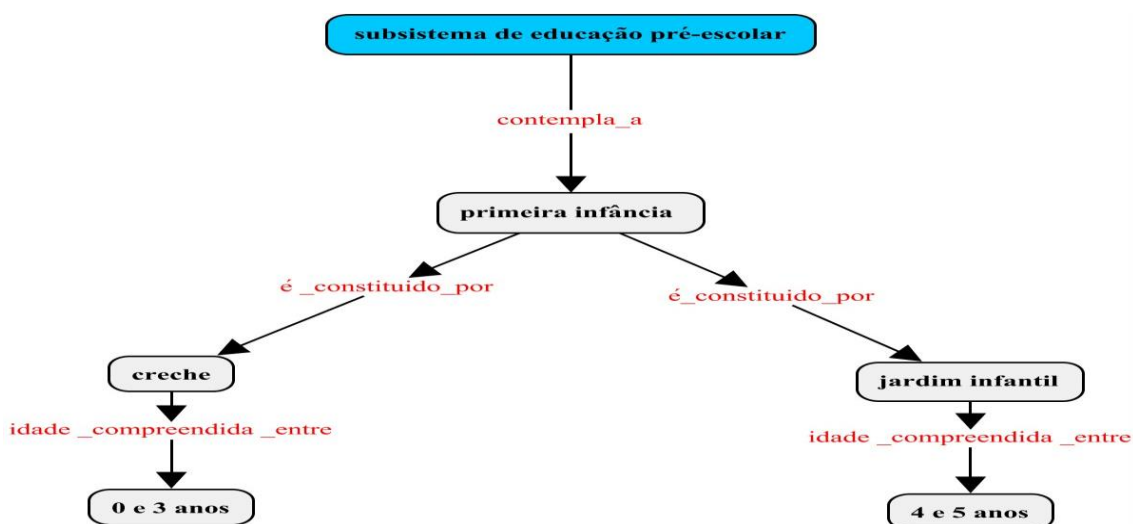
subsistema de educação pré-escolar

contempla_a

primeira infância

é _constituido_por

é_constituido_por

creche

jardim infantil

idade _compreendida _entre

idade _compreendida _entre

0 e 3 anos

4 e 5 anos